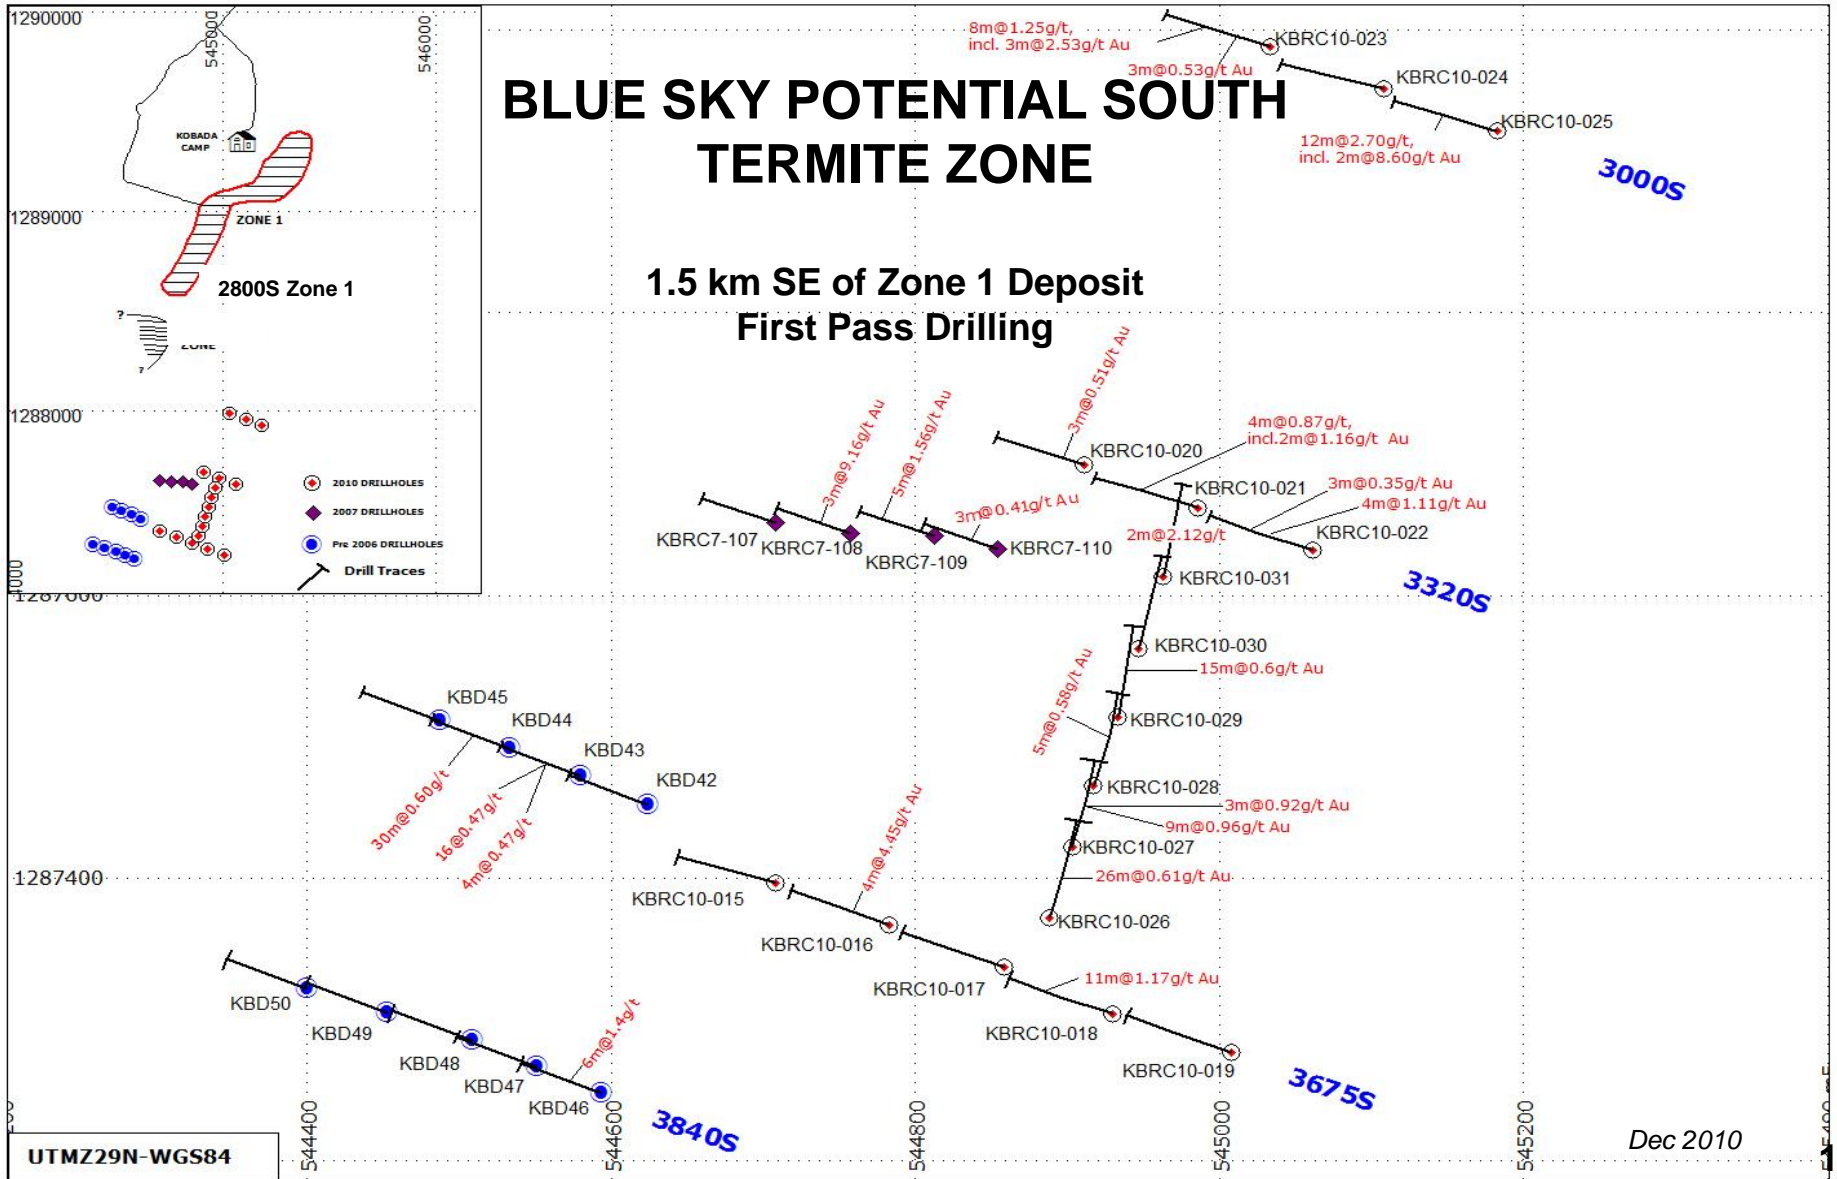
BLUE SKY POTENTIAL SOUTH
TERMITE ZONE

1.5 km SE of Zone 1 Deposit
First Pass Drilling

1290000
545000
546000
KOBADA CAMP
1289000
ZONE 1
2800S Zone 1
ZONE
1288000
2010 DRILLHOLES
2007 DRILLHOLES
Pre 2006 DRILLHOLES
Drill Traces
1287000

8m@1.25g/t, incl. 3m@2.53g/t Au
KBRC10-023
3m@0.53g/t Au
KBRC10-024
KBRC10-025
12m@2.70g/t, incl. 2m@8.60g/t Au
3000S

3m@0.51g/t Au
4m@0.87g/t, incl.2m@1.16g/t Au
KBRC10-020
KBRC10-021
3m@0.35g/t Au
4m@1.11g/t Au
KBRC10-022
3m@9.16g/t Au
5m@1.56g/t Au
3m@0.41g/t Au
2m@2.12g/t
KBRC7-107
KBRC7-108
KBRC7-109
KBRC7-110
KBRC10-031
3320S
KBRC10-030
15m@0.6g/t Au
5m@0.58g/t Au
KBRC10-029
KBRC10-028
3m@0.92g/t Au
9m@0.96g/t Au
KBRC10-027
26m@0.61g/t Au
KBRC10-026

KBD45
KBD44
KBD43
KBD42
30m@0.60g/t
16@0.47g/t
4m@0.47g/t
4m@4.45g/t Au
1287400
KBRC10-015
KBRC10-016
KBRC10-017
11m@1.17g/t Au
KBRC10-018
KBRC10-019
3675S
KBD50
KBD49
KBD48
KBD47
KBD46
6m@1.4g/t
3840S

UTMZ29N-WGS84
544400
544600
544800
545000
545200
Dec 2010